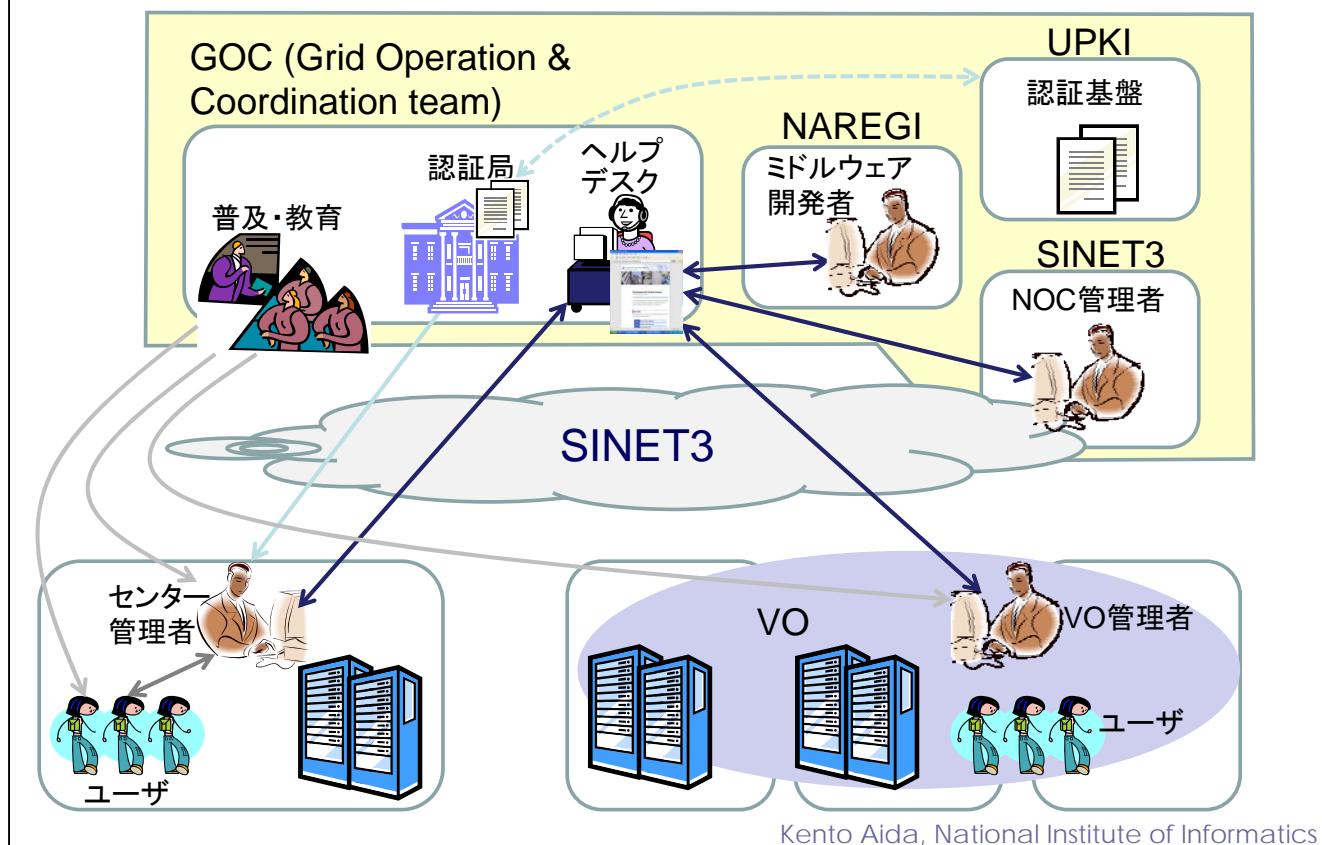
GOC (Grid Operation & Coordination team)

UPKI

認証基盤

NAREGI

ミドルウェア開発者

認証局

ヘルプデスク

普及・教育

SINET3

NOC管理者

SINET3

センター管理者

ユーザ

VO

VO管理者

ユーザ

Kento Aida, National Institute of Informatics